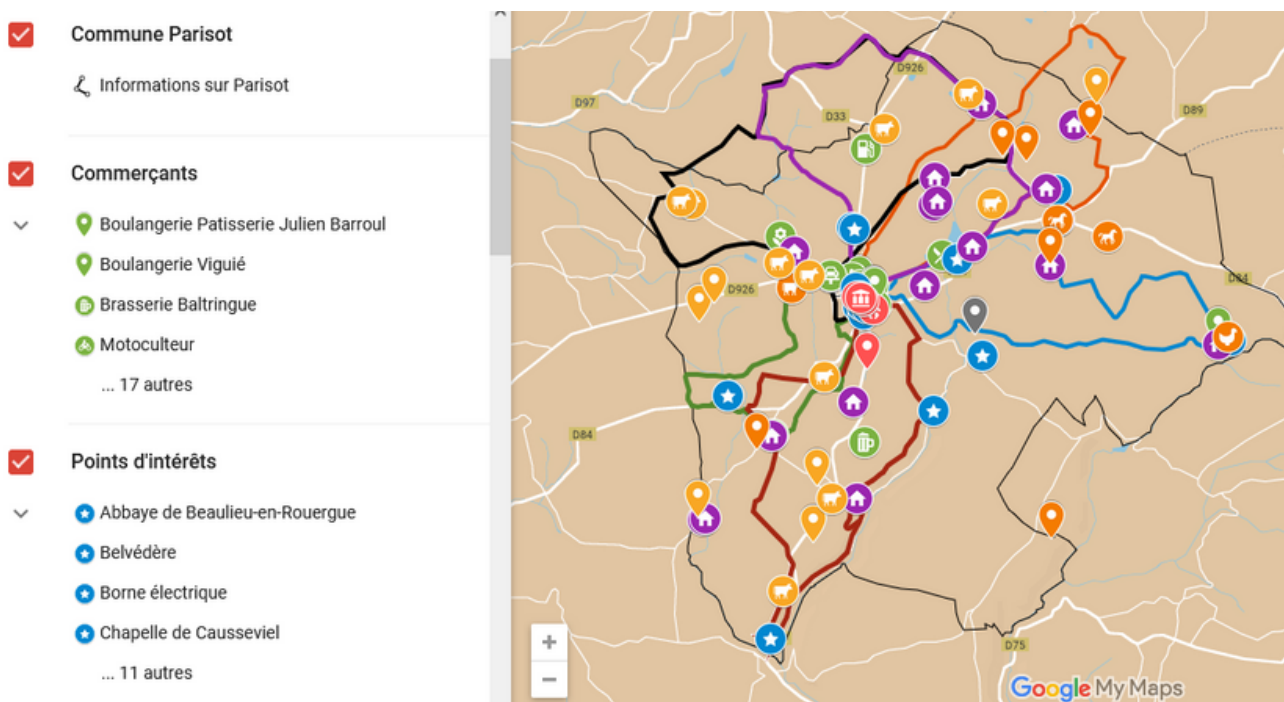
Commune Parisot

Informations sur Parisot

Commerçants

Boulangerie Patisserie Julien Barroul

Boulangerie Viguié

Brasserie Baltringue

Motoculteur

... 17 autres

Points d'intérêts

Abbaye de Beaulieu-en-Rouergue

Belvédère

Borne électrique

Chapelle de Causseviel

... 11 autres

D926
D97
D33
D89
D926
D84
D84
D75

+
−

Google My Maps